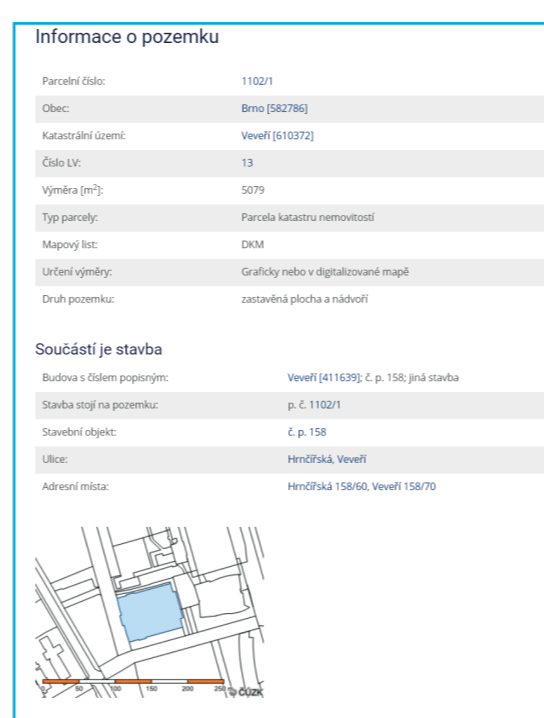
Informace o pozemku

| | |
|---|---|
| Parcelní číslo: | 1102/1 |
| Obec: | Brno [582786] |
| Katastrální území: | Veveří [610372] |
| Číslo LV: | 13 |
| Výměra [m$^2$]: | 5079 |
| Typ parcely: | Parcela katastru nemovitostí |
| Mapový list: | DKM |
| Určení výměry: | Graficky nebo v digitalizované mapě |
| Druh pozemku: | zastavěná plocha a nádvoří |

Součástí je stavba

| | |
|---|---|
| Budova s číslem popisným: | Veveří [411639]; č. p. 158; jiná stavba |
| Stavba stojí na pozemku: | p. č. 1102/1 |
| Stavební objekt: | č. p. 158 |
| Ulice: | Hrnčířská, Veveří |
| Adresní místa: | Hrnčířská 158/60, Veveří 158/70 |

0 50 100 150 200 250 m ČÚZK